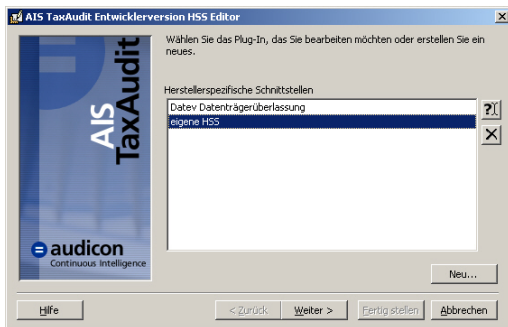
AIS TaxAudit Entwicklerversion HSS Editor

AIS TaxAudit

audicon
Continuous Intelligence

Wählen Sie das Plug-In, das Sie bearbeiten möchten oder erstellen Sie ein neues.

Herstellerspezifische Schnittstellen

Datev Datenträgerüberlassung
eigene HSS

Neu...

Hilfe

< Zurück

Weiter >

Fertig stellen

Abbrechen